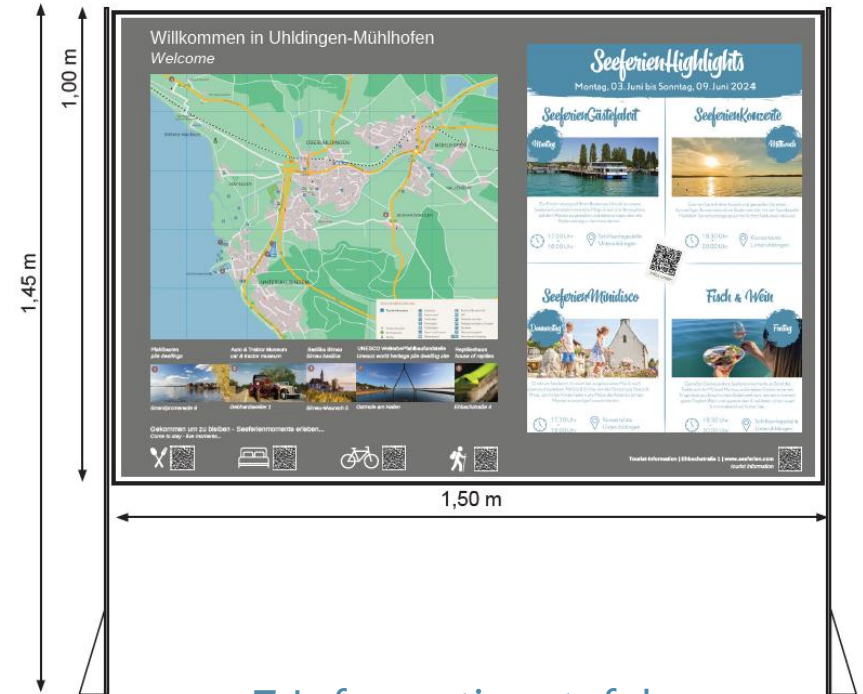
1,00 m

1,45 m

Willkommen in Uhldingen-Mühlhofen
Welcome

SeeferienHighlights
Montag, 03. Juni bis Sonntag, 09. Juni 2024

SeeferienGästefahrt
Montag

SeeferienKonzerte
Mittwoch

SeeferienMinidisco
Donnerstag

Fisch & Wein
Freitag

Pfahlbauten
pile dwellings

Auto & Traktor Museum
car & tractor museum

Basilika Birnau
Birnau basilica

UNESCO Welterbe Pfahlbaustelle
Unesco world heritage pile dwelling site

Reptilienhaus
house of reptiles

Gekommen um zu bleiben - Seeferienmomente erleben...
Come to stay - live moments...

1,50 m

T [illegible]